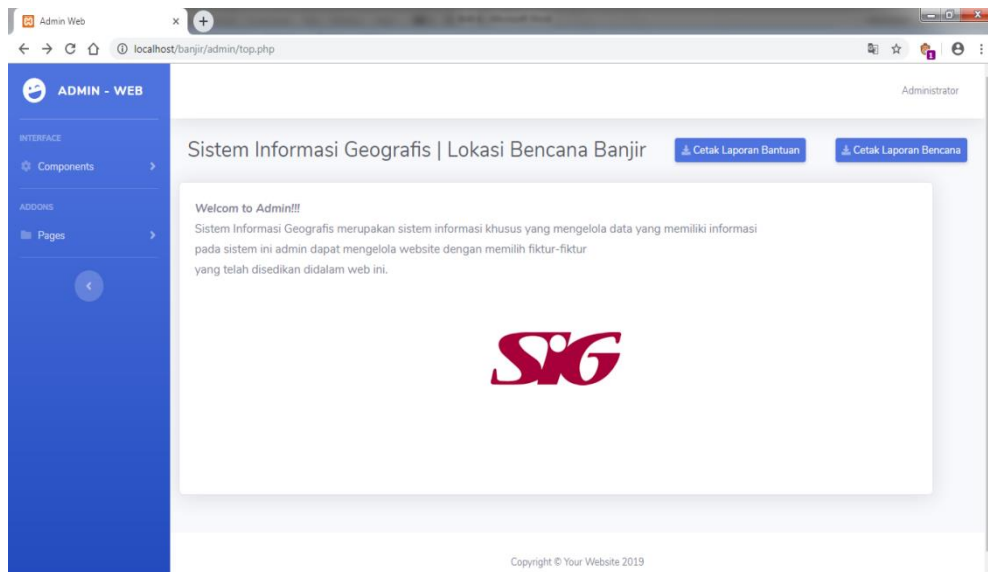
Admin Web

localhost/banjir/admin/top.php

ADMIN - WEB

INTERFACE

Components

ADDONS

Pages

Administrator

Sistem Informasi Geografis | Lokasi Bencana Banjir

Cetak Laporan Bantuan

Cetak Laporan Bencana

Welcom to Admin!!!

Sistem Informasi Geografis merupakan sistem informasi khusus yang mengelola data yang memiliki informasi pada sistem ini admin dapat mengelola website dengan memilih fiktur-fiktur yang telah disedikan didalam web ini.

SIG

Copyright © Your Website 2019